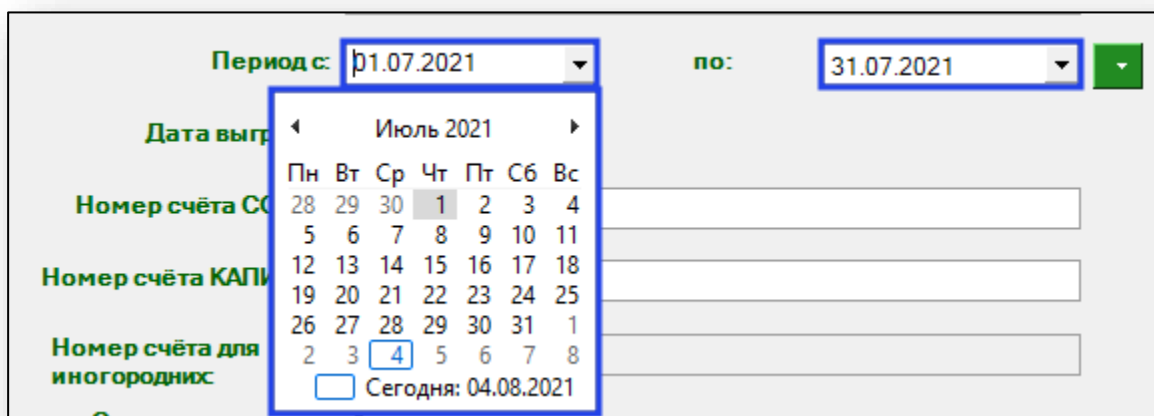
Период с: 01.07.2021

по: 31.07.2021

Дата выгр

Номер счёта СС

Номер счёта КАП

Номер счёта для иногородних

Июль 2021

| Пн | Вт | Ср | Чт | Пт | Сб | Вс |
|---|---|---|---|---|---|---|
| 28 | 29 | 30 | 1 | 2 | 3 | 4 |
| 5 | 6 | 7 | 8 | 9 | 10 | 11 |
| 12 | 13 | 14 | 15 | 16 | 17 | 18 |
| 19 | 20 | 21 | 22 | 23 | 24 | 25 |
| 26 | 27 | 28 | 29 | 30 | 31 | 1 |
| 2 | 3 | 4 | 5 | 6 | 7 | 8 |

Сегодня: 04.08.2021